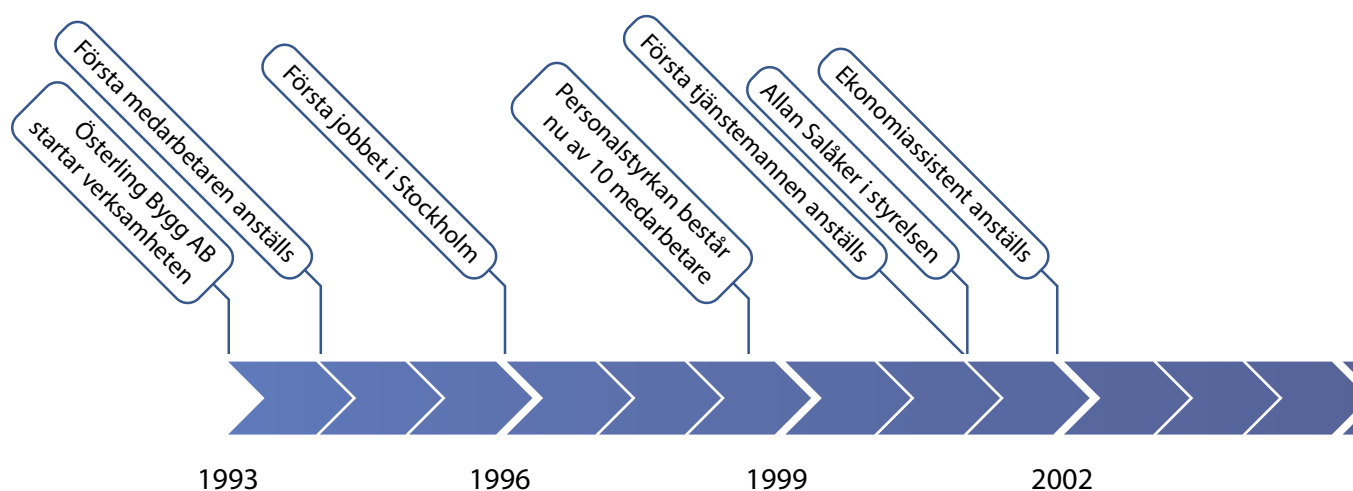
Österling Bygg AB startar verksamheten

Första medarbetaren anställs

Första jobbet i Stockholm

Personalstyrkan består nu av 10 medarbetare

Första tjänstemannen anställs

Allan Salåker i styrelsen

Ekonomiassistent anställs

1993

1996

1999

2002